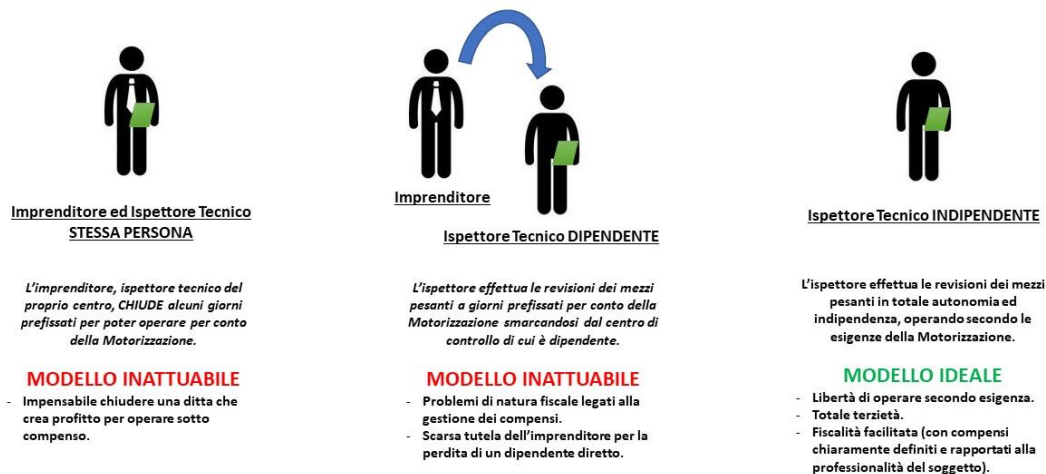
Imprenditore ed Ispettore Tecnico STESSA PERSONA

L'imprenditore, ispettore tecnico del proprio centro, CHIUDE alcuni giorni prefissati per poter operare per conto della Motorizzazione.

MODELLO INATTUABILE

- Impensabile chiudere una ditta che crea profitto per operare sotto compenso.

Imprenditore

Ispettore Tecnico DIPENDENTE

L'ispettore effettua le revisioni dei mezzi pesanti a giorni prefissati per conto della Motorizzazione smarcandosi dal centro di controllo di cui è dipendente.

MODELLO INATTUABILE

- Problemi di natura fiscale legati alla gestione dei compensi.
- Scarsa tutela dell'imprenditore per la perdita di un dipendente diretto.

Ispettore Tecnico INDIPENDENTE

L'ispettore effettua le revisioni dei mezzi pesanti in totale autonomia ed indipendenza, operando secondo le esigenze della Motorizzazione.

MODELLO IDEALE

- Libertà di operare secondo esigenza.
- Totale terzietà.
- Fiscalità facilitata (con compensi chiaramente definiti e rapportati alla professionalità del soggetto).